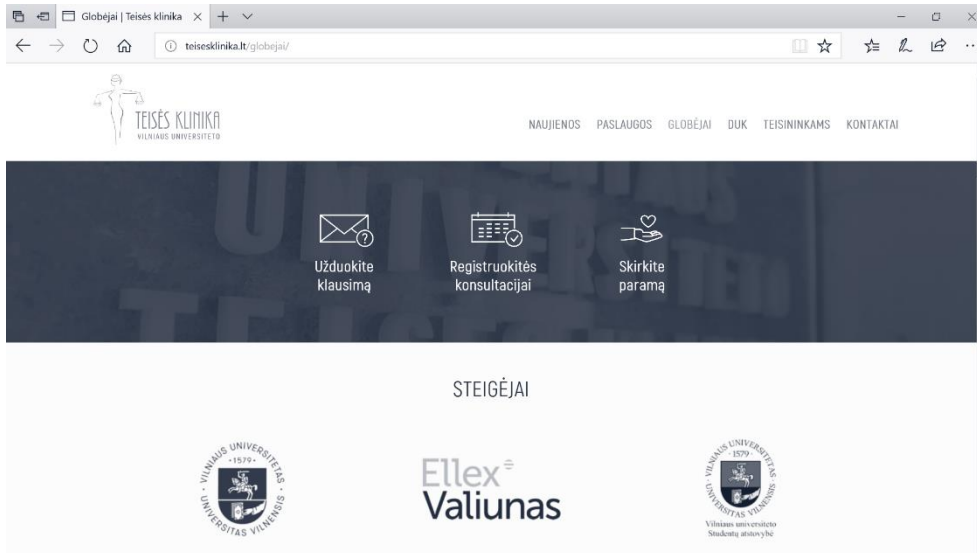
Globėjai | Teisės klinika ×

teisesklinika.lt/globejai/

TEISĖS KLINIKA
VILNIAUS UNIVERSITETO

NAUJIENOS PASLAUGOS GLOBĖJAI DUK TEISININKAMS KONTAKTAI

Užduokite klausimą

Registruokitės konsultacijai

Skirkite paramą

STEIGĖJAI

VILNIAUS UNIVERSITETAS 1579 UNIVERSITAS VILNENSIS

Ellex Valiunas

UNIVERSITAS 1579 VILNENSIS
Vilniaus universiteto Studentų atstovybė